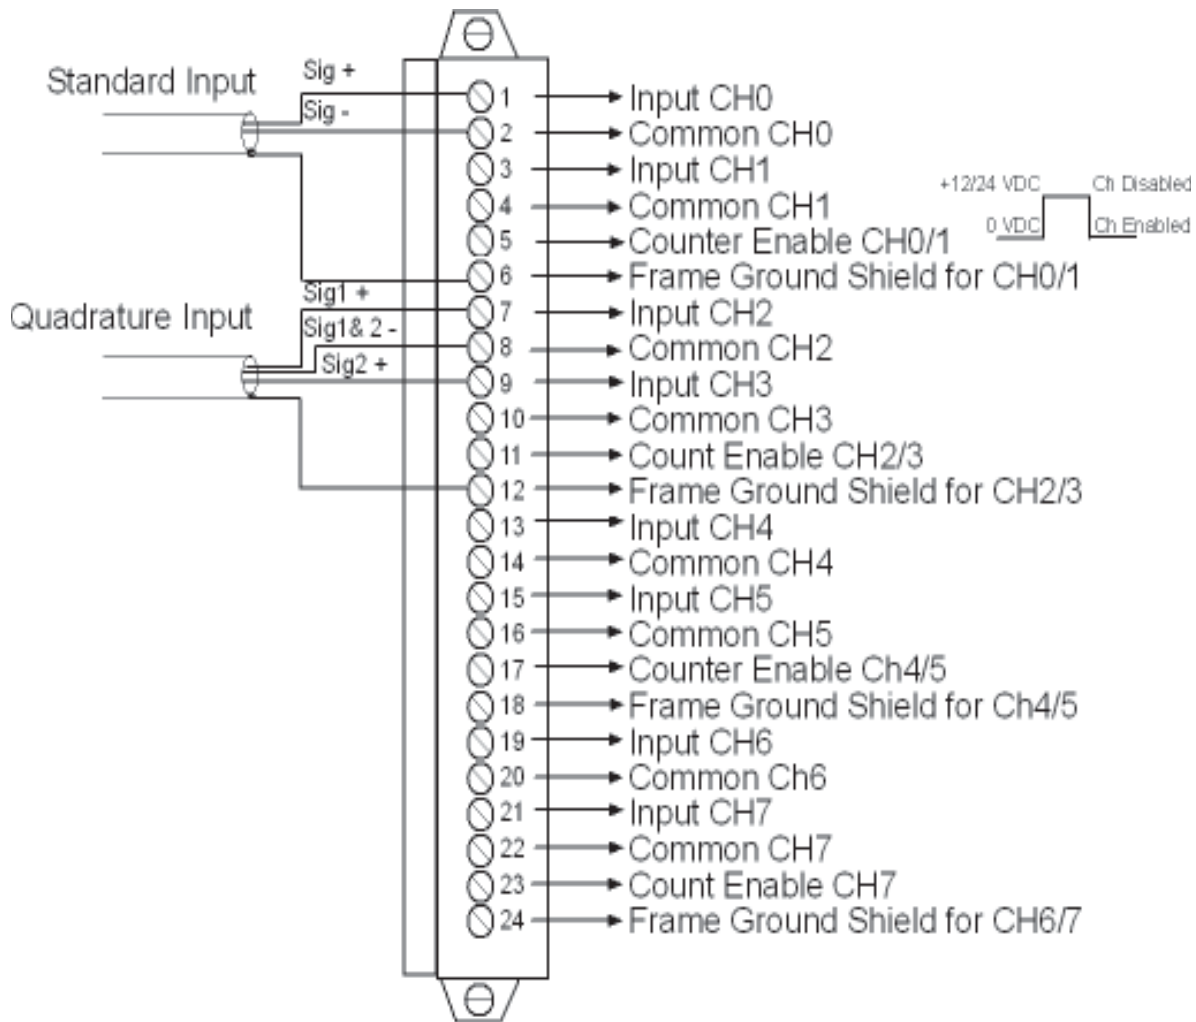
Standard Input
Sig +
Sig -
Quadrature Input
Sig1 +
Sig1& 2 -
Sig2 +

1 Input CH0
2 Common CH0
3 Input CH1
4 Common CH1
5 Counter Enable CH0/1
6 Frame Ground Shield for CH0/1
7 Input CH2
8 Common CH2
9 Input CH3
10 Common CH3
11 Count Enable CH2/3
12 Frame Ground Shield for CH2/3
13 Input CH4
14 Common CH4
15 Input CH5
16 Common CH5
17 Counter Enable Ch4/5
18 Frame Ground Shield for Ch4/5
19 Input CH6
20 Common Ch6
21 Input CH7
22 Common CH7
23 Count Enable CH7
24 Frame Ground Shield for CH6/7

+12/24 VDC
0 VDC
Ch Disabled
Ch Enabled